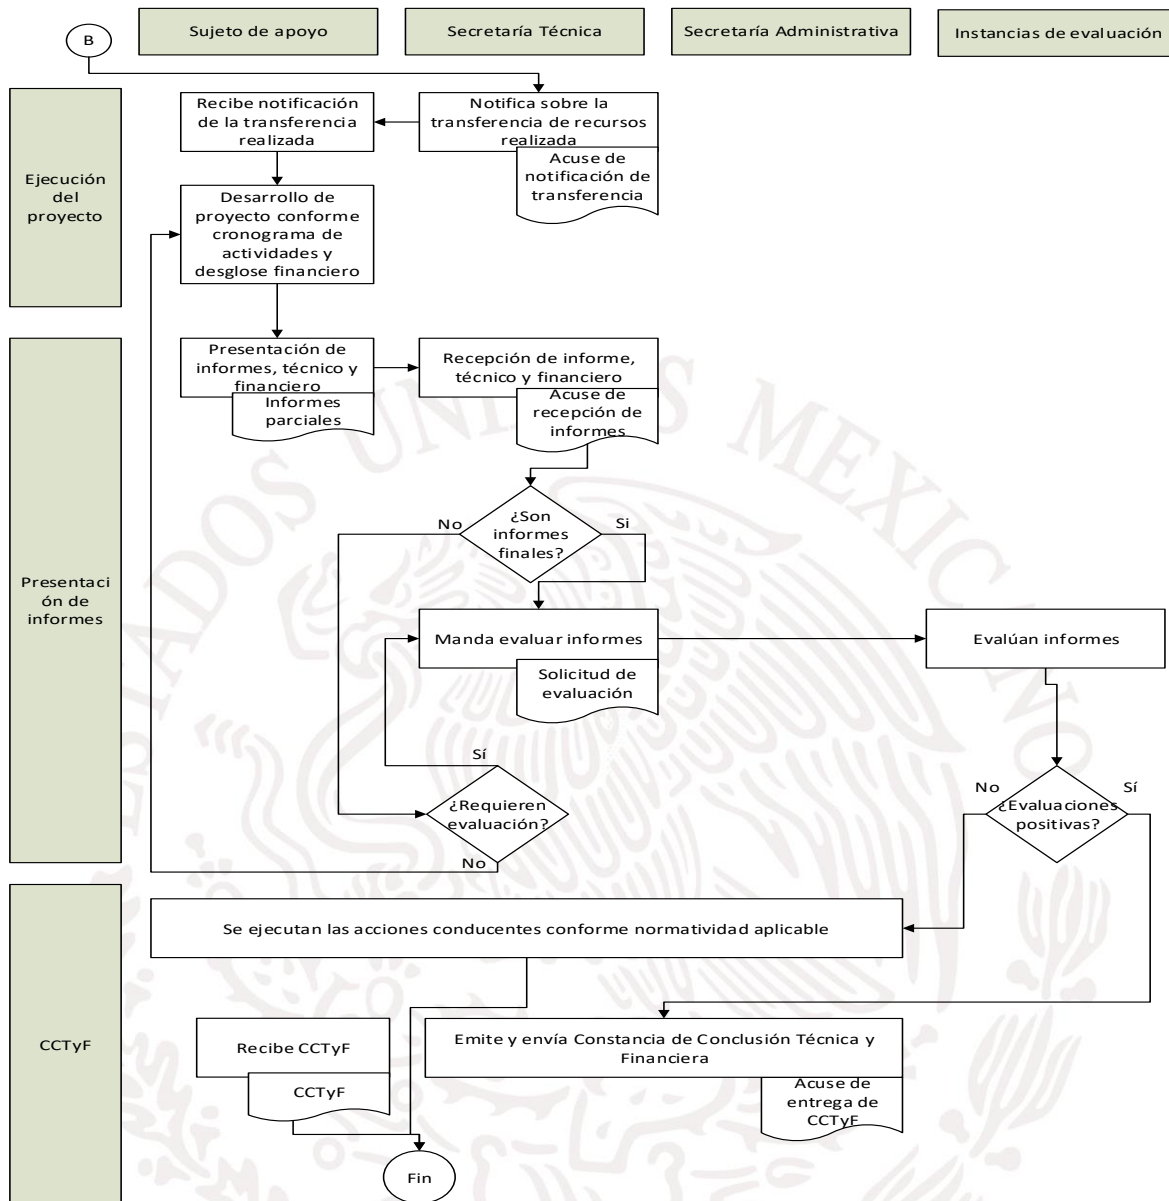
B

Sujeto de apoyo

Secretaría Técnica

Secretaría Administrativa

Instancias de evaluación

Ejecución del proyecto

Recibe notificación de la transferencia realizada

Notifica sobre la transferencia de recursos realizada

Acuse de notificación de transferencia

Desarrollo de proyecto conforme cronograma de actividades y desglose financiero

Presentación de informes

Presentación de informes, técnico y financiero

Informes parciales

Recepción de informe, técnico y financiero

Acuse de recepción de informes

No

¿Son informes finales?

Si

Manda evaluar informes

Solicitud de evaluación

Evalúan informes

Sí

¿Requieren evaluación?

No

No

¿Evaluaciones positivas?

Sí

CCTyF

Se ejecutan las acciones conducentes conforme normatividad aplicable

Recibe CCTyF

CCTyF

Emite y envía Constancia de Conclusión Técnica y Financiera

Acuse de entrega de CCTyF

Fin